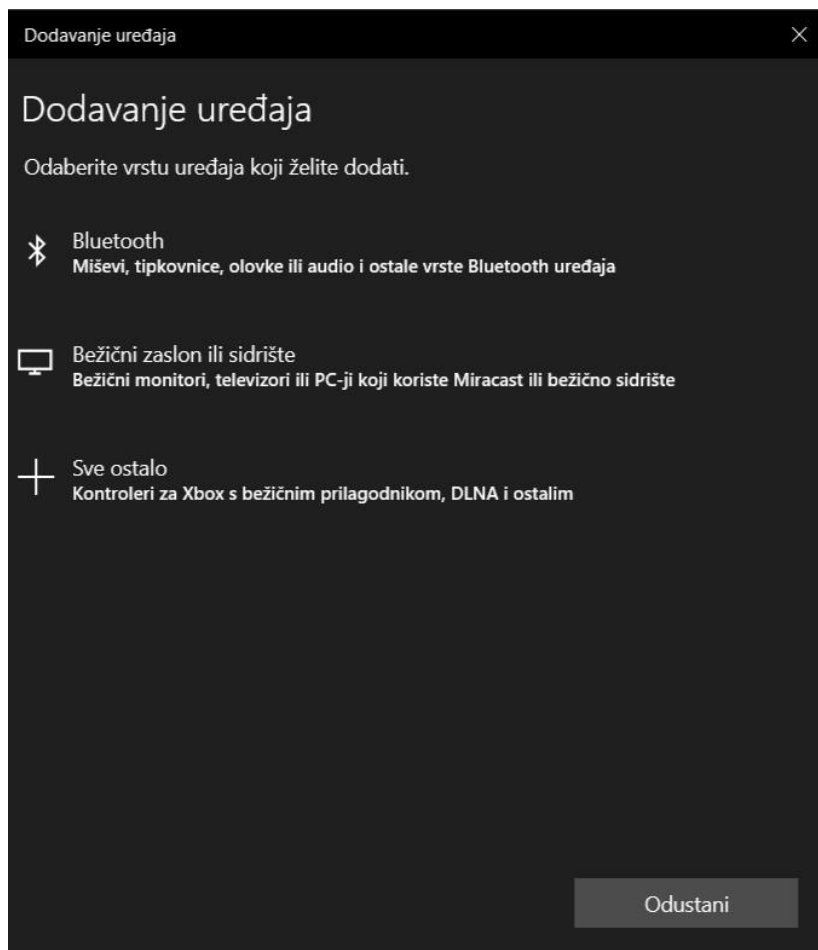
Dodavanje uređaja

Dodavanje uređaja

Odaberite vrstu uređaja koji želite dodati.

Bluetooth
Miševi, tipkovnice, olovke ili audio i ostale vrste Bluetooth uređaja

Bežični zaslon ili sidrište
Bežični monitori, televizori ili PC-ji koji koriste Miracast ili bežično sidrište

Sve ostalo
Kontroleri za Xbox s bežičnim prilagodnikom, DLNA i ostalim

Odustani